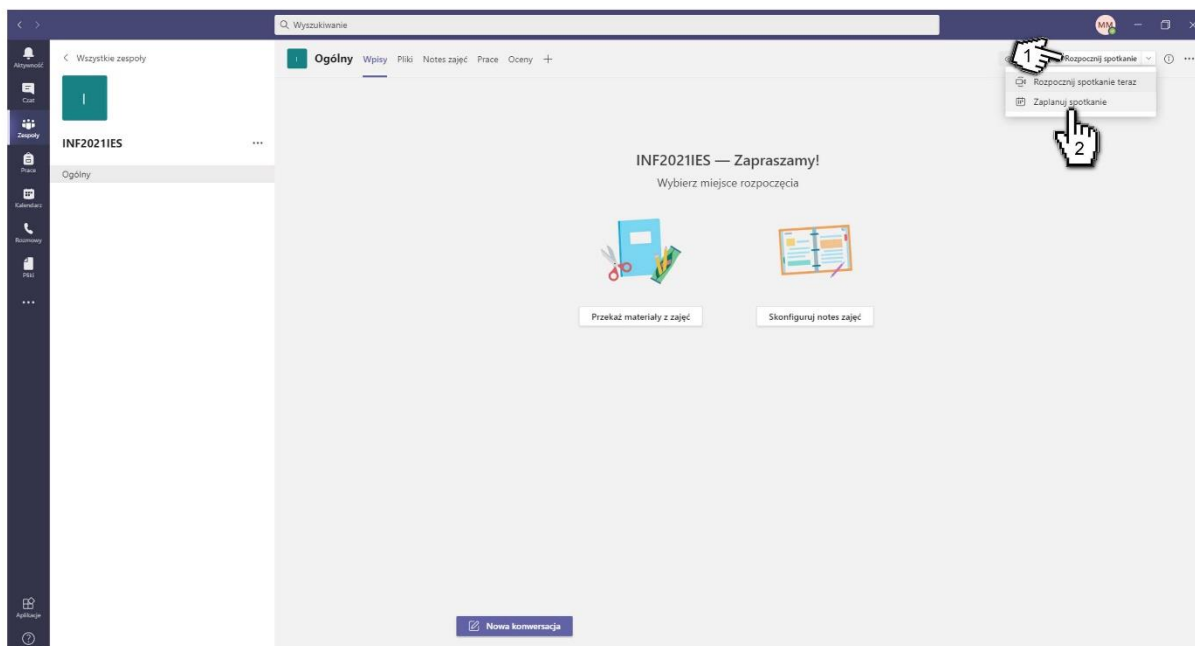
Wyszukiwanie

MM

Aktywność
Czat
Zespoły
Prace
Kalendarz
Rozmowy
Pliki
...
Aplikacje

< Wszystkie zespoły

I

INF2021IES ...

Ogólny

I Ogólny Wpisy Pliki Notes zajęć Prace Oceny +

1

Rozpocznij spotkanie

Rozpocznij spotkanie teraz
Zaplanuj spotkanie

2

INF2021IES — Zapraszamy!
Wybierz miejsce rozpoczęcia

Przekaż materiały z zajęć

Skonfiguruj notes zajęć

Nowa konwersacja